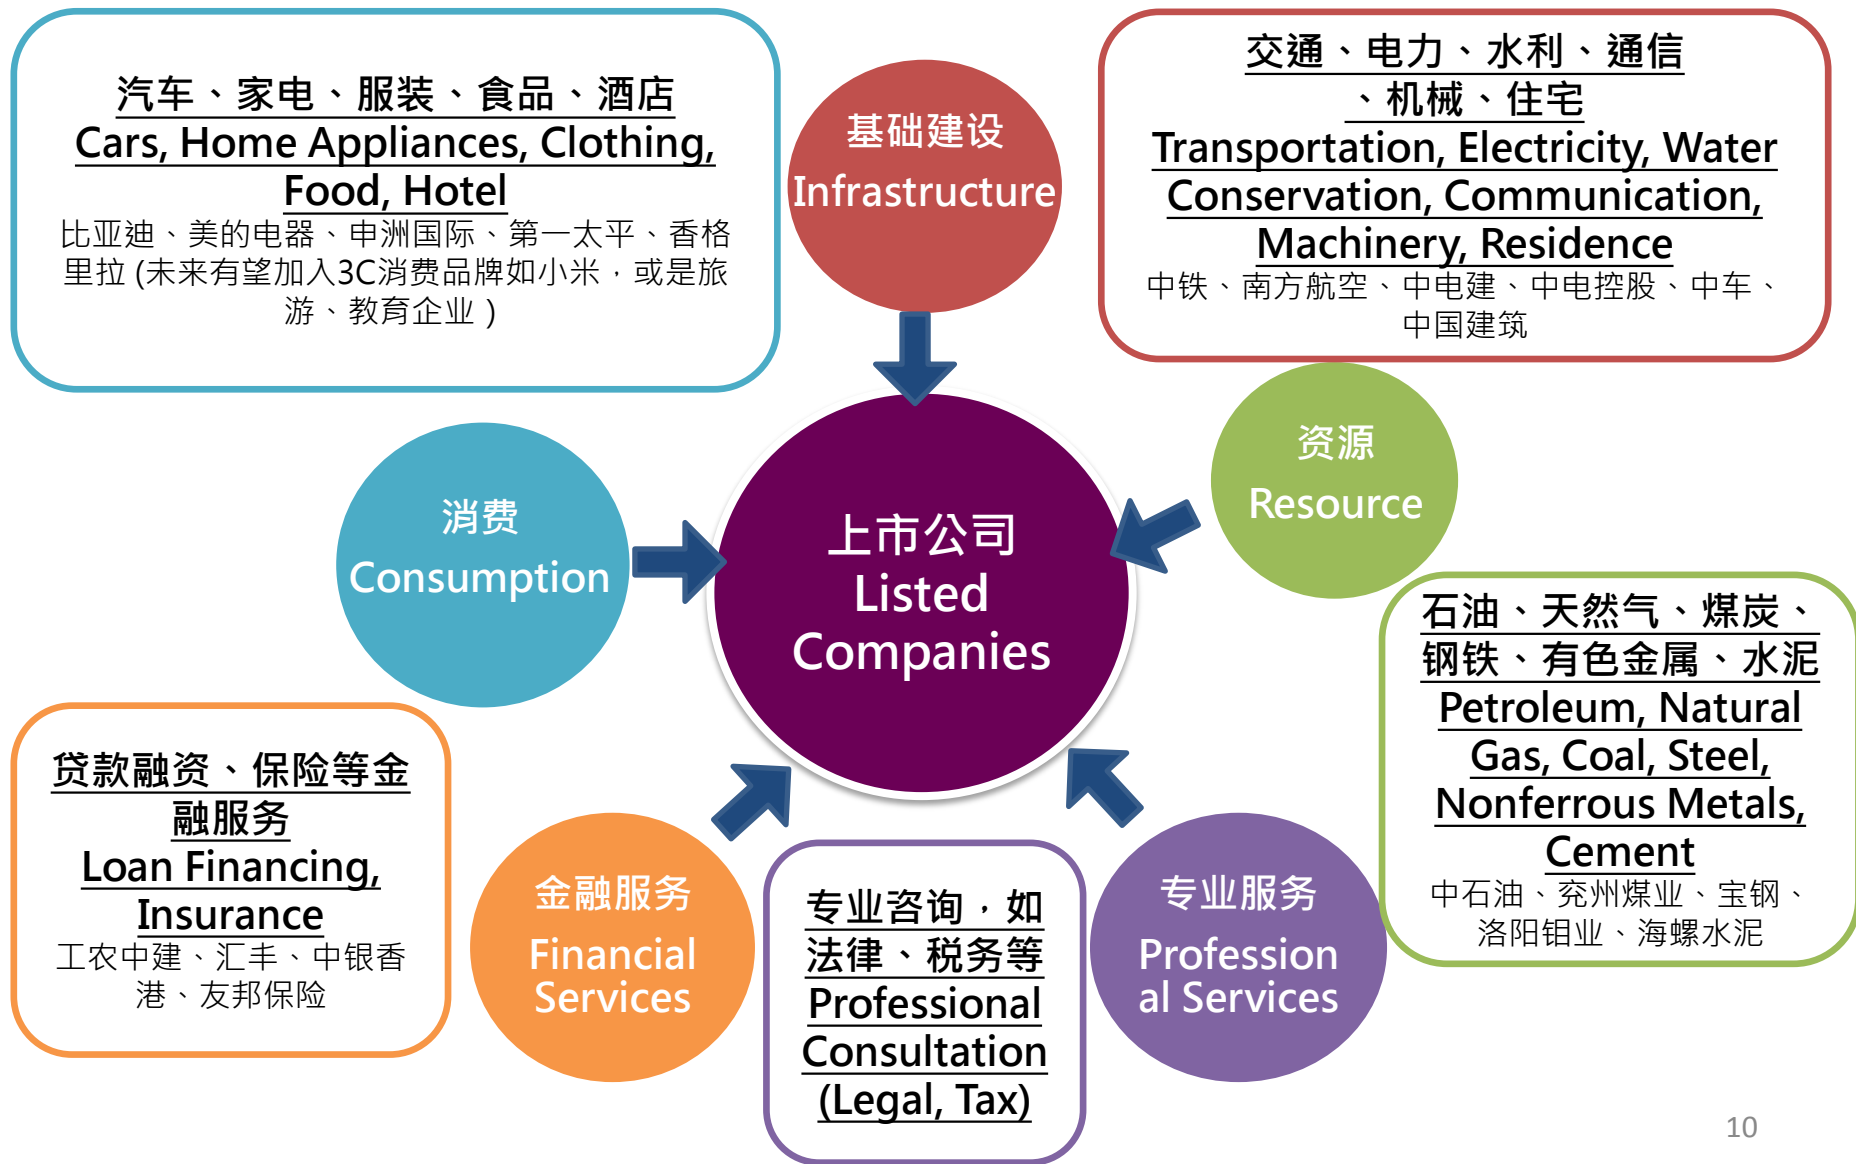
汽车、家电、服装、食品、酒店
Cars, Home Appliances, Clothing, Food, Hotel
比亚迪、美的电器、申洲国际、第一太平、香格里拉 (未来有望加入3C消费品牌如小米，或是旅游、教育企业 )

基础建设
Infrastructure

交通、电力、水利、通信、机械、住宅
Transportation, Electricity, Water Conservation, Communication, Machinery, Residence
中铁、南方航空、中电建、中电控股、中车、中国建筑

消费
Consumption

上市公司
Listed Companies

资源
Resource

石油、天然气、煤炭、钢铁、有色金属、水泥
Petroleum, Natural Gas, Coal, Steel, Nonferrous Metals, Cement
中石油、兖州煤业、宝钢、洛阳钼业、海螺水泥

贷款融资、保险等金融服务
Loan Financing, Insurance
工农中建、汇丰、中银香港、友邦保险

金融服务
Financial Services

专业咨询，如法律、税务等
Professional Consultation (Legal, Tax)

专业服务
Professional Services

10